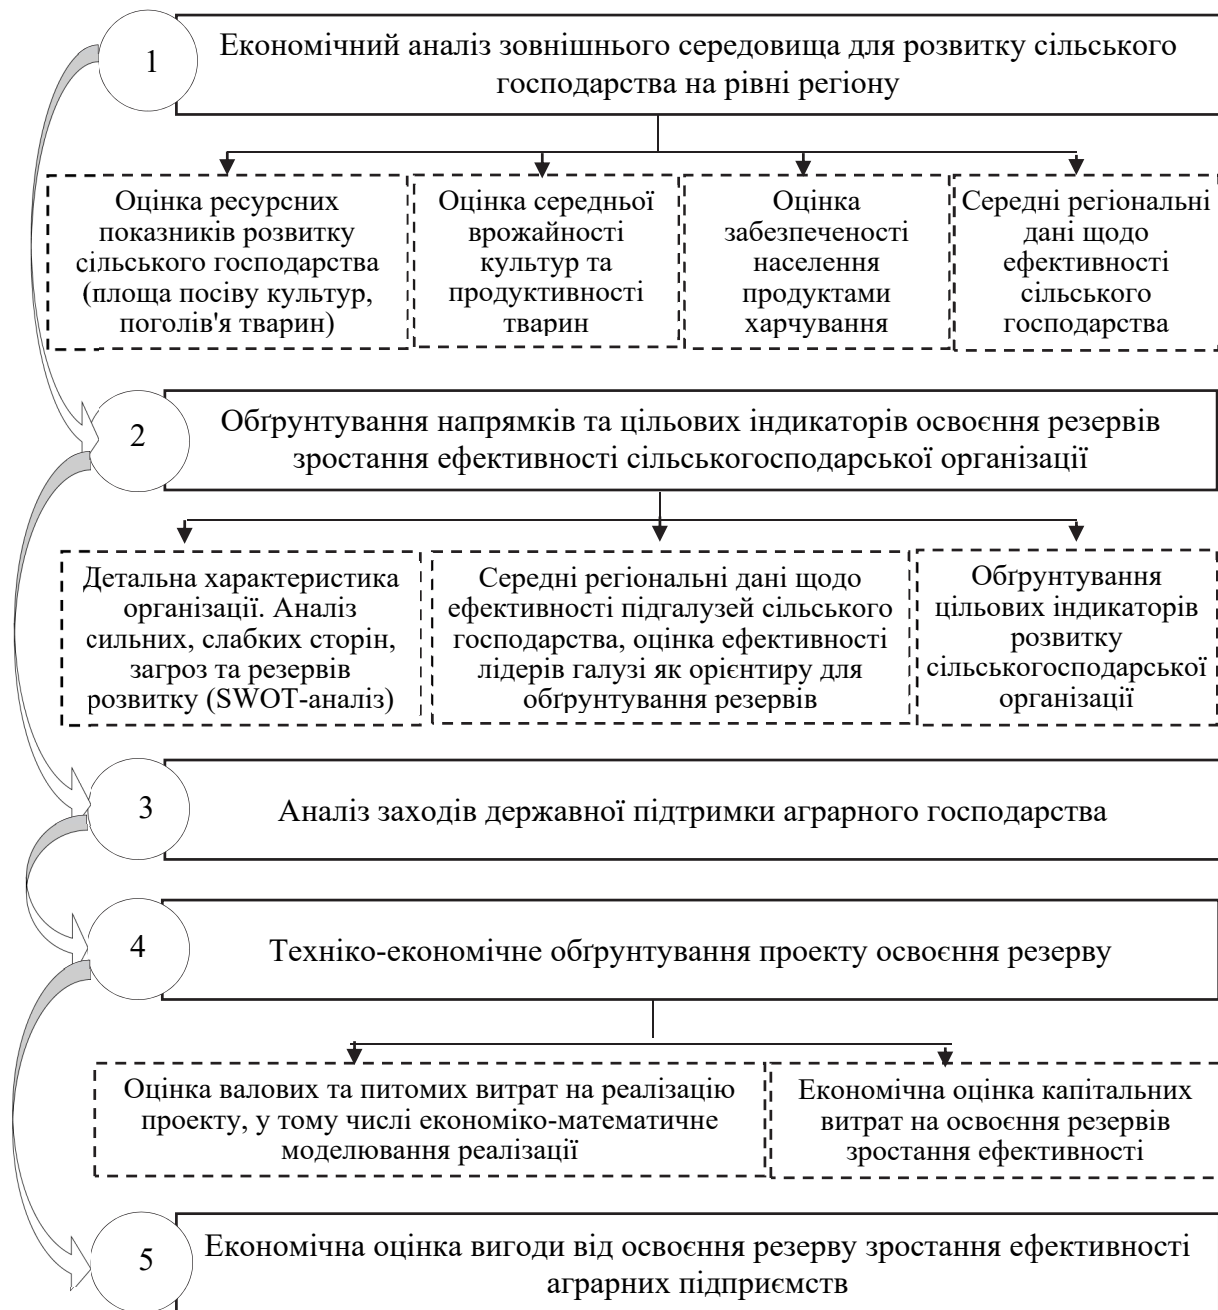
1

Економічний аналіз зовнішнього середовища для розвитку сільського господарства на рівні регіону

Оцінка ресурсних показників розвитку сільського господарства (площа посіву культур, поголів'я тварин)

Оцінка середньої врожайності культур та продуктивності тварин

Оцінка забезпеченості населення продуктами харчування

Середні регіональні дані щодо ефективності сільського господарства

2

Обґрунтування напрямків та цільових індикаторів освоєння резервів зростання ефективності сільськогосподарської організації

Детальна характеристика організації. Аналіз сильних, слабких сторін, загроз та резервів розвитку (SWOT-аналіз)

Середні регіональні дані щодо ефективності підгалузей сільського господарства, оцінка ефективності лідерів галузі як орієнтиру для обґрунтування резервів

Обґрунтування цільових індикаторів розвитку сільськогосподарської організації

3

Аналіз заходів державної підтримки аграрного господарства

4

Техніко-економічне обґрунтування проекту освоєння резерву

Оцінка валових та питомих витрат на реалізацію проекту, у тому числі економіко-математичне моделювання реалізації

Економічна оцінка капітальних витрат на освоєння резервів зростання ефективності

5

Економічна оцінка вигоди від освоєння резерву зростання ефективності аграрних підприємств